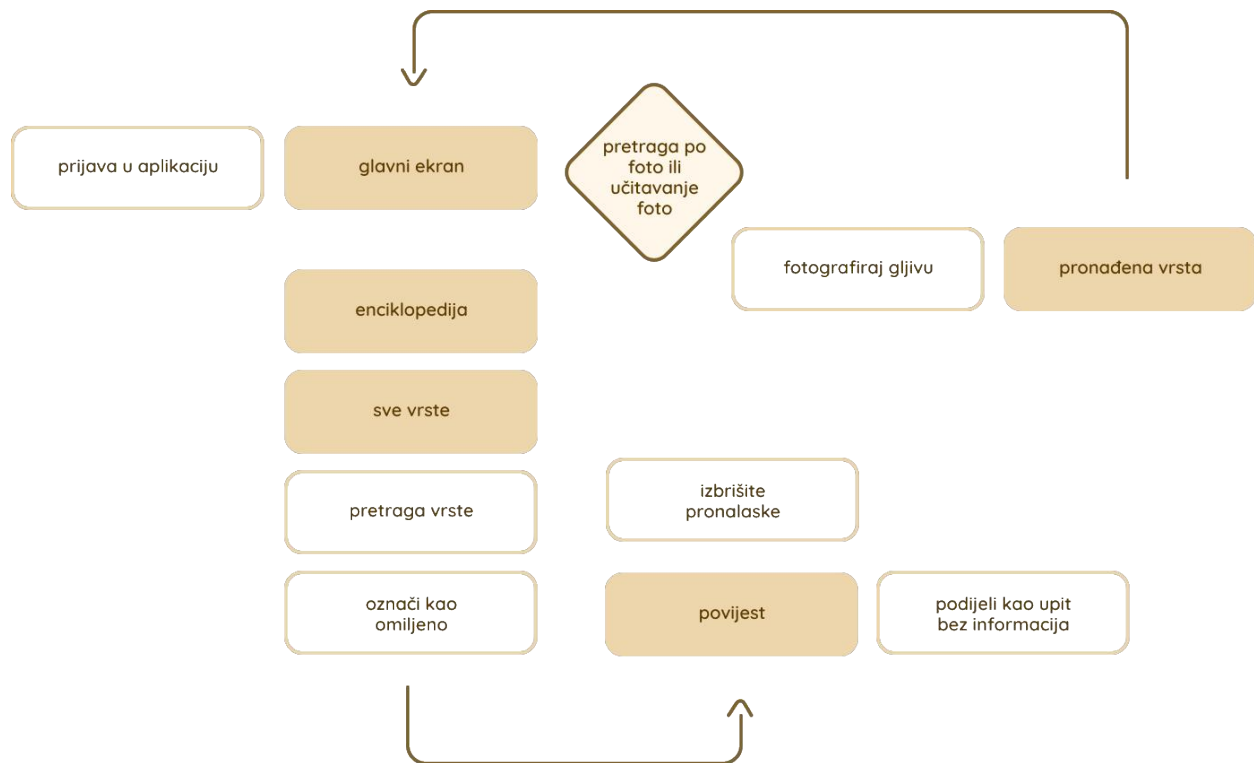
prijava u aplikaciju

glavni ekran

pretraga po foto ili učitavanje foto

fotografiraj gljivu

pronađena vrsta

enciklopedija

sve vrste

pretraga vrste

izbrišite pronalaske

označi kao omiljeno

povijest

podijeli kao upit bez informacija